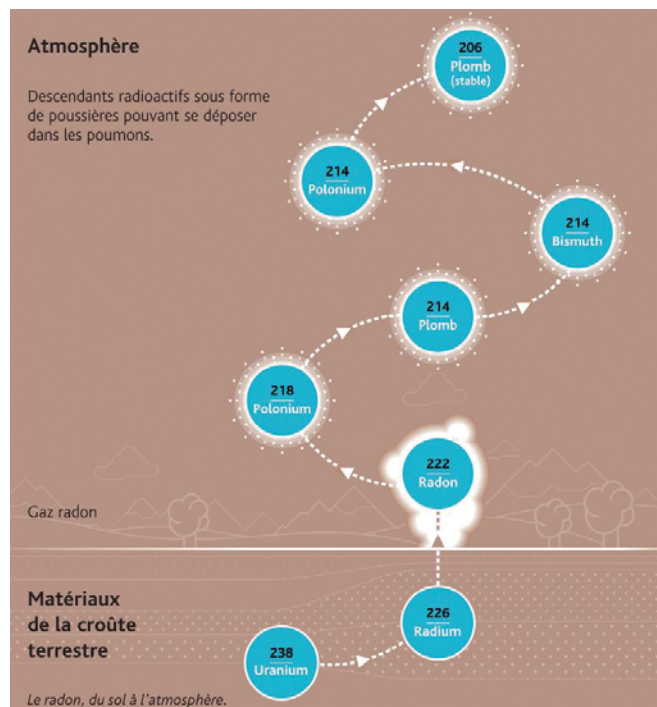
Atmosphère

Descendants radioactifs sous forme de poussières pouvant se déposer dans les poumons.

206
Plomb
(stable)

214
Polonium

214
Bismuth

214
Plomb

218
Polonium

222
Radon

Gaz radon

Matériaux de la croûte terrestre

226
Radium

238
Uranium

Le radon, du sol à l'atmosphère.